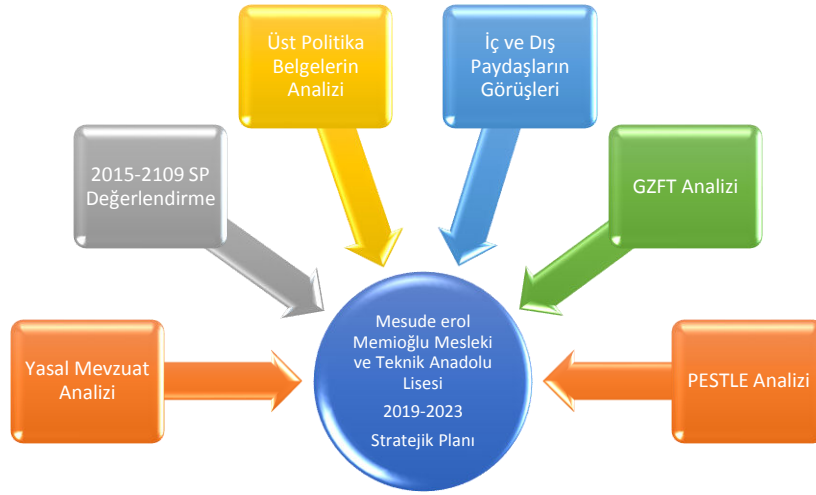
Üst Politika Belgelerin Analizi

İç ve Dış Paydaşların Görüşleri

2015-2109 SP Değerlendirme

GZFT Analizi

Yasal Mevzuat Analizi

Mesude erol Memioğlu Mesleki ve Teknik Anadolu Lisesi

2019-2023

Stratejik Planı

PESTLE Analizi